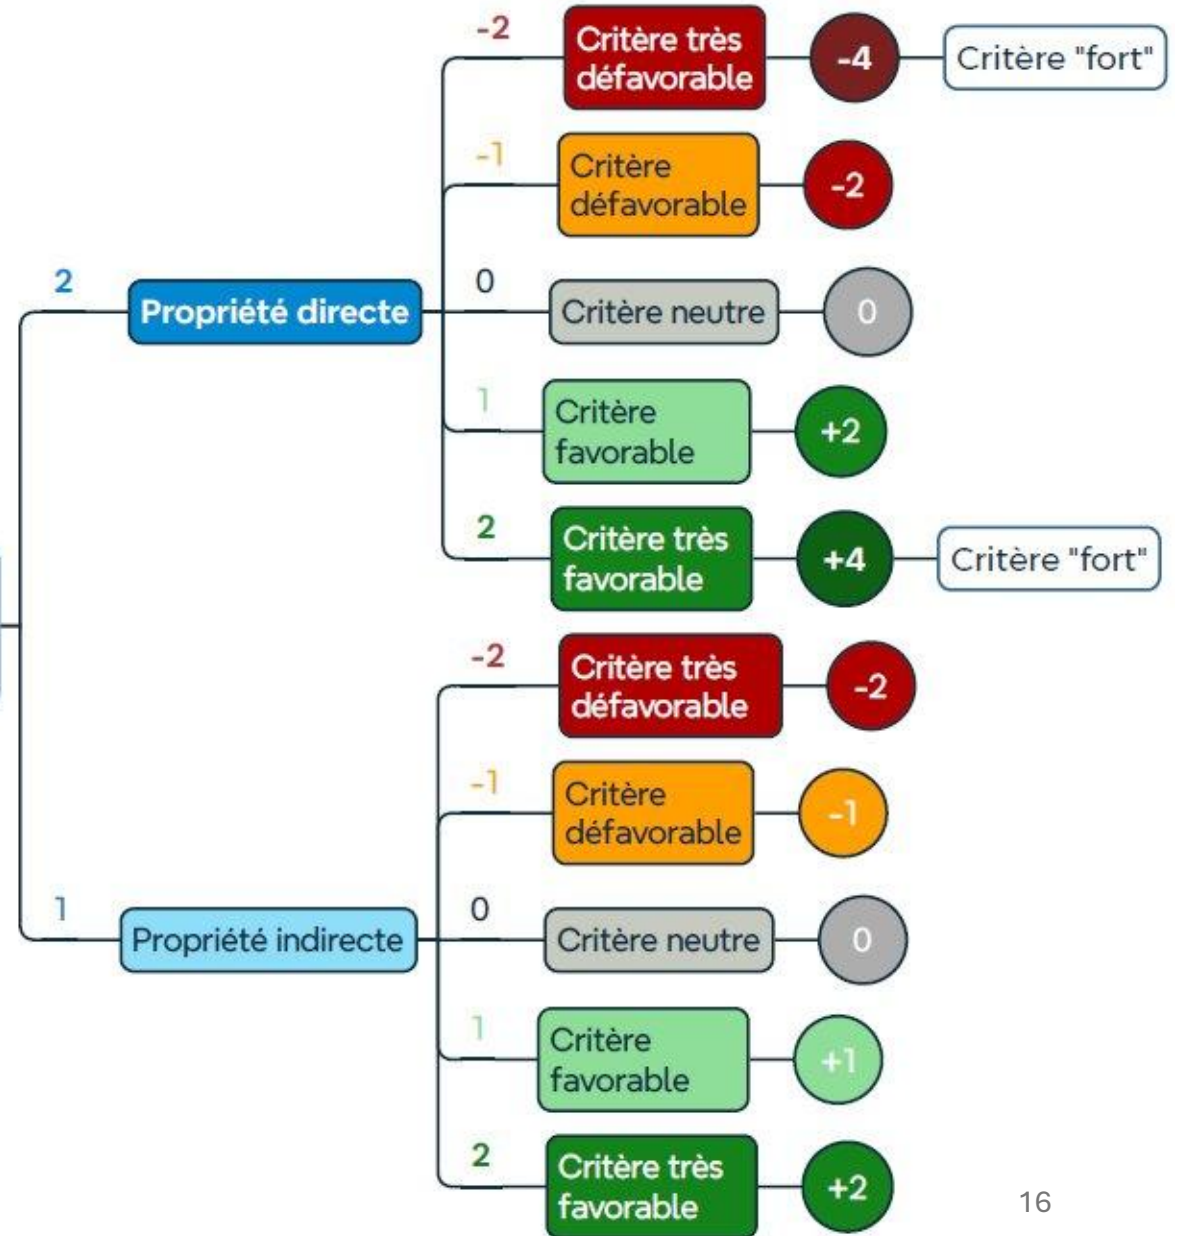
2
Propriété directe

-2
Critère très défavorable
-4
Critère "fort"

-1
Critère défavorable
-2

0
Critère neutre
0

1
Critère favorable
+2

2
Critère très favorable
+4
Critère "fort"

1
Propriété indirecte

-2
Critère très défavorable
-2

-1
Critère défavorable
-1

0
Critère neutre
0

1
Critère favorable
+1

2
Critère très favorable
+2

16